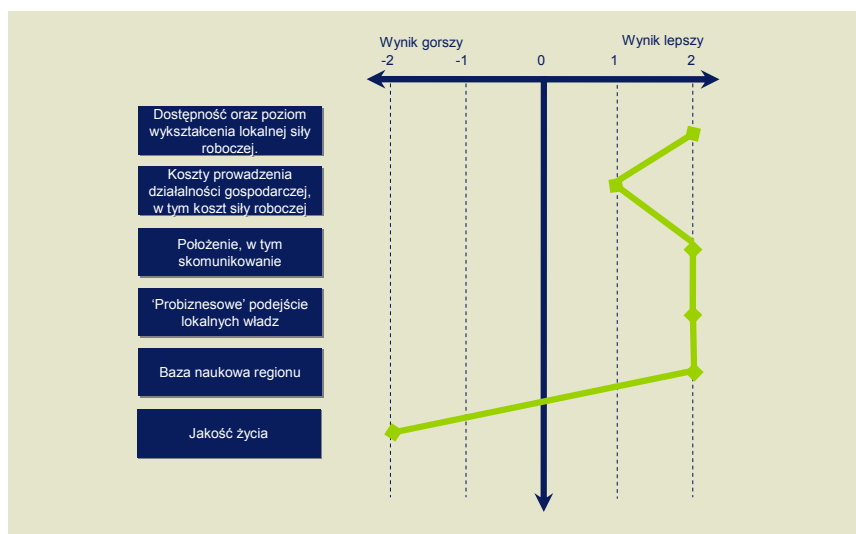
Wynik gorszy

Wynik lepszy

-2
-1
0
1
2

Dostępność oraz poziom wykształcenia lokalnej siły roboczej.

Koszty prowadzenia działalności gospodarczej, w tym koszt siły roboczej

Położenie, w tym skomunikowanie

‘Probiznesowe’ podejście lokalnych władz

Baza naukowa regionu

Jakość życia